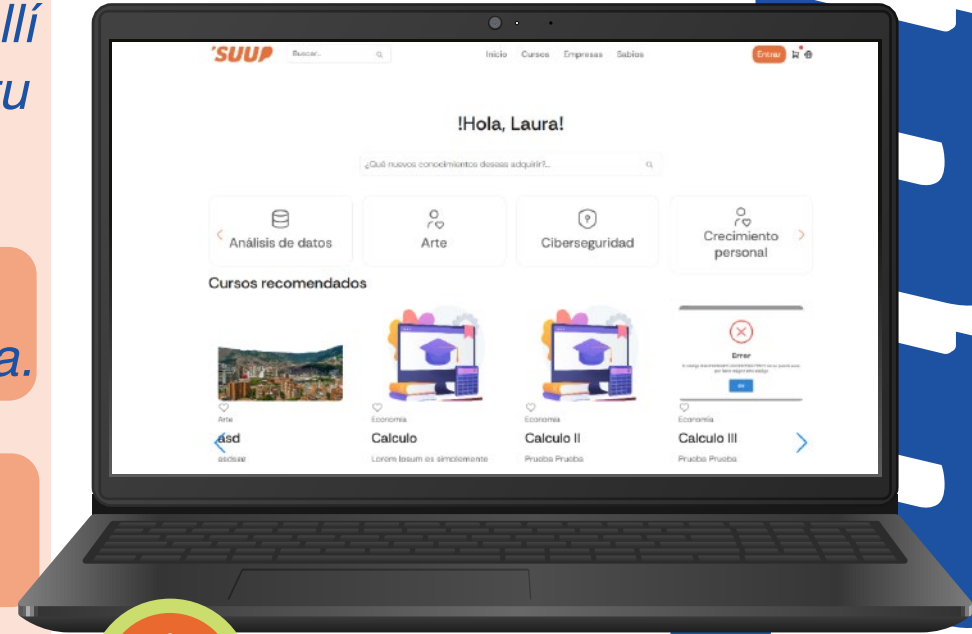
llí
u

a.

'SUUP Buscar...
Inicio Cursos Empresas Sabios
Entrar

!Hola, Laura!

¿Qué nuevos conocimientos deseas adquirir?...

Análisis de datos
Arte
Ciberseguridad
Crecimiento personal

Cursos recomendados

Arte
asd
asdasw

Economia
Calculo
Lorem Ipsum es simplemente

Economia
Calculo II
Prueba Prueba

Error
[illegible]
Economia
Calculo III
Prueba Prueba